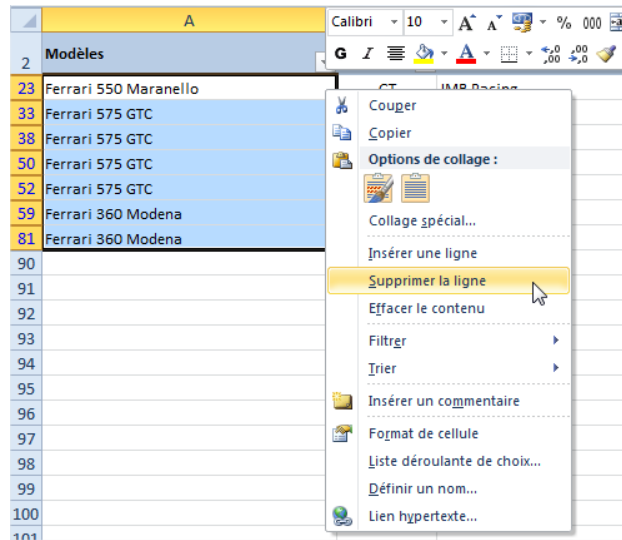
A

| 2 | Modèles |
|---|---|
| 23 | Ferrari 550 Maranello |
| 33 | Ferrari 575 GTC |
| 38 | Ferrari 575 GTC |
| 50 | Ferrari 575 GTC |
| 52 | Ferrari 575 GTC |
| 59 | Ferrari 360 Modena |
| 81 | Ferrari 360 Modena |
| 90 | |
| 91 | |
| 92 | |
| 93 | |
| 94 | |
| 95 | |
| 96 | |
| 97 | |
| 98 | |
| 99 | |
| 100 | |
| 101 | |

CT

JMB Racing

Calibri 10 A A % 000

G I A

Couper
Copier
Options de collage :
Collage spécial...
Insérer une ligne
Supprimer la ligne
Effacer le contenu
Filtrer
Trier
Insérer un commentaire
Format de cellule
Liste déroulante de choix...
Définir un nom...
Lien hypertexte...